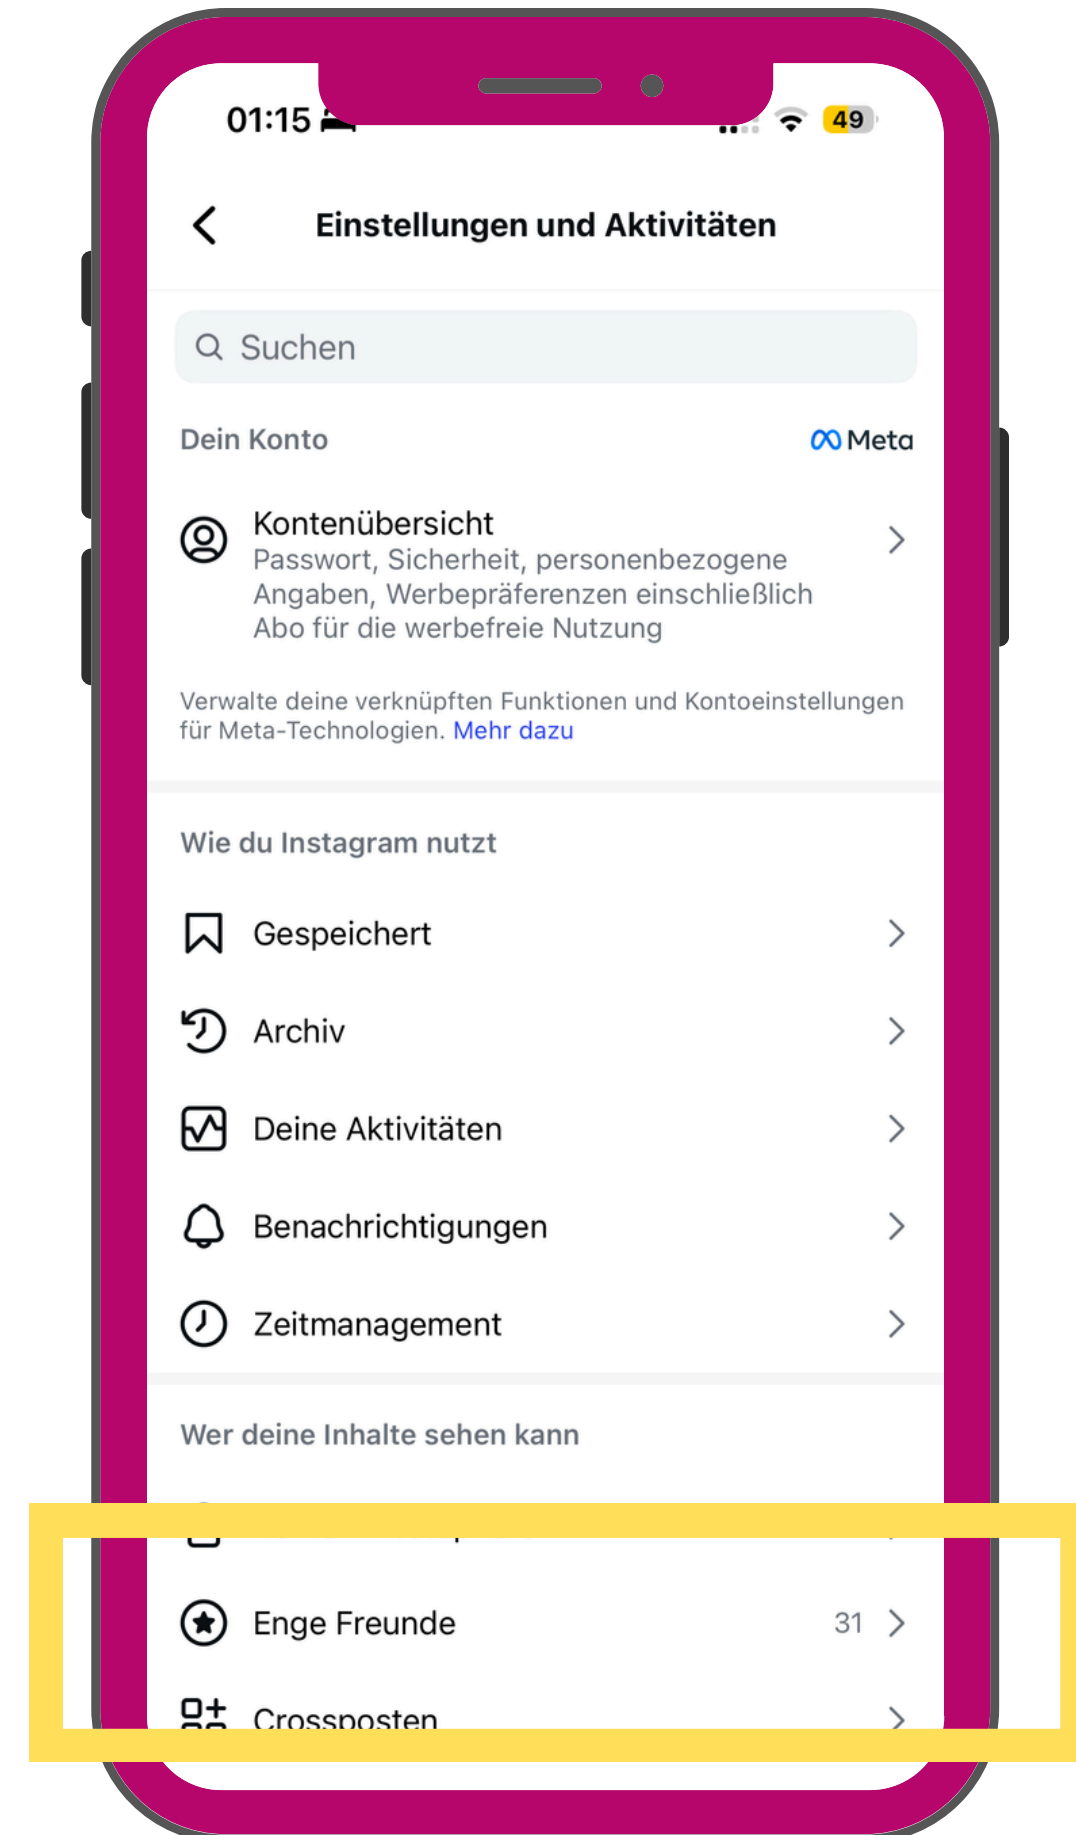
01:15

49

Einstellungen und Aktivitäten

Suchen

Dein Konto

Meta

Kontenübersicht
Passwort, Sicherheit, personenbezogene Angaben, Werbepräferenzen einschließlich Abo für die werbefreie Nutzung

Verwalte deine verknüpften Funktionen und Kontoeinstellungen für Meta-Technologien. Mehr dazu

Wie du Instagram nutzt

Gespeichert

Archiv

Deine Aktivitäten

Benachrichtigungen

Zeitmanagement

Wer deine Inhalte sehen kann

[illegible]

Enge Freunde 31

Crossposten